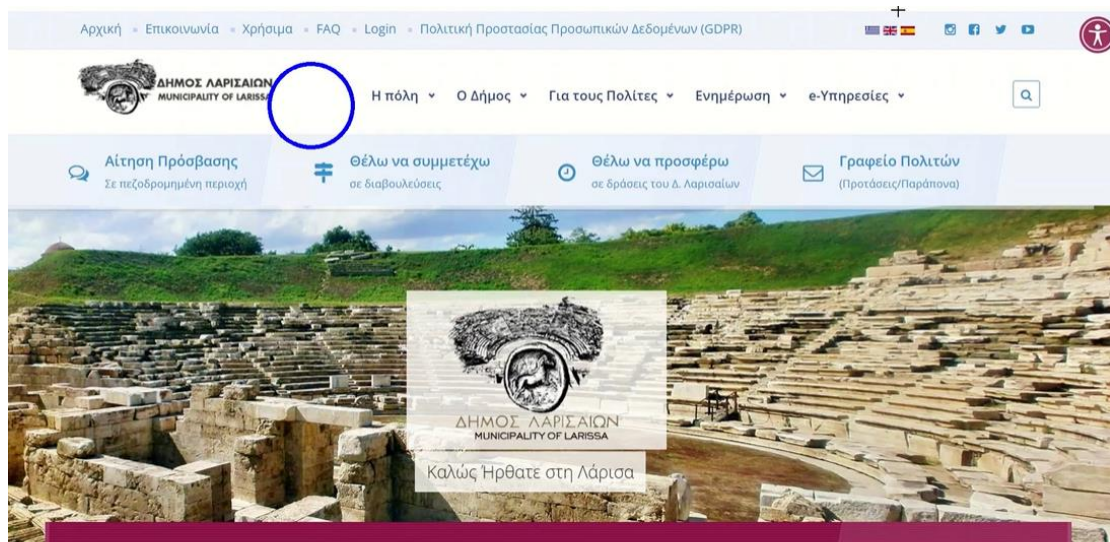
Αρχική • Επικοινωνία • Χρήσιμα • FAQ • Login • Πολιτική Προστασίας Προσωπικών Δεδομένων (GDPR)

ΔΗΜΟΣ ΛΑΡΙΣΑΙΩΝ
MUNICIPALITY OF LARISSA

Η πόλη ˅ Ο Δήμος ˅ Για τους Πολίτες ˅ Ενημέρωση ˅ e-Υπηρεσίες ˅

Αίτηση Πρόσβασης
Σε πεζοδρομημένη περιοχή

Θέλω να συμμετέχω
σε διαβουλεύσεις

Θέλω να προσφέρω
σε δράσεις του Δ. Λαρισαίων

Γραφείο Πολιτών
(Προτάσεις/Παράπονα)

ΔΗΜΟΣ ΛΑΡΙΣΑΙΩΝ
MUNICIPALITY OF LARISSA

Καλώς Ήρθατε στη Λάρισα